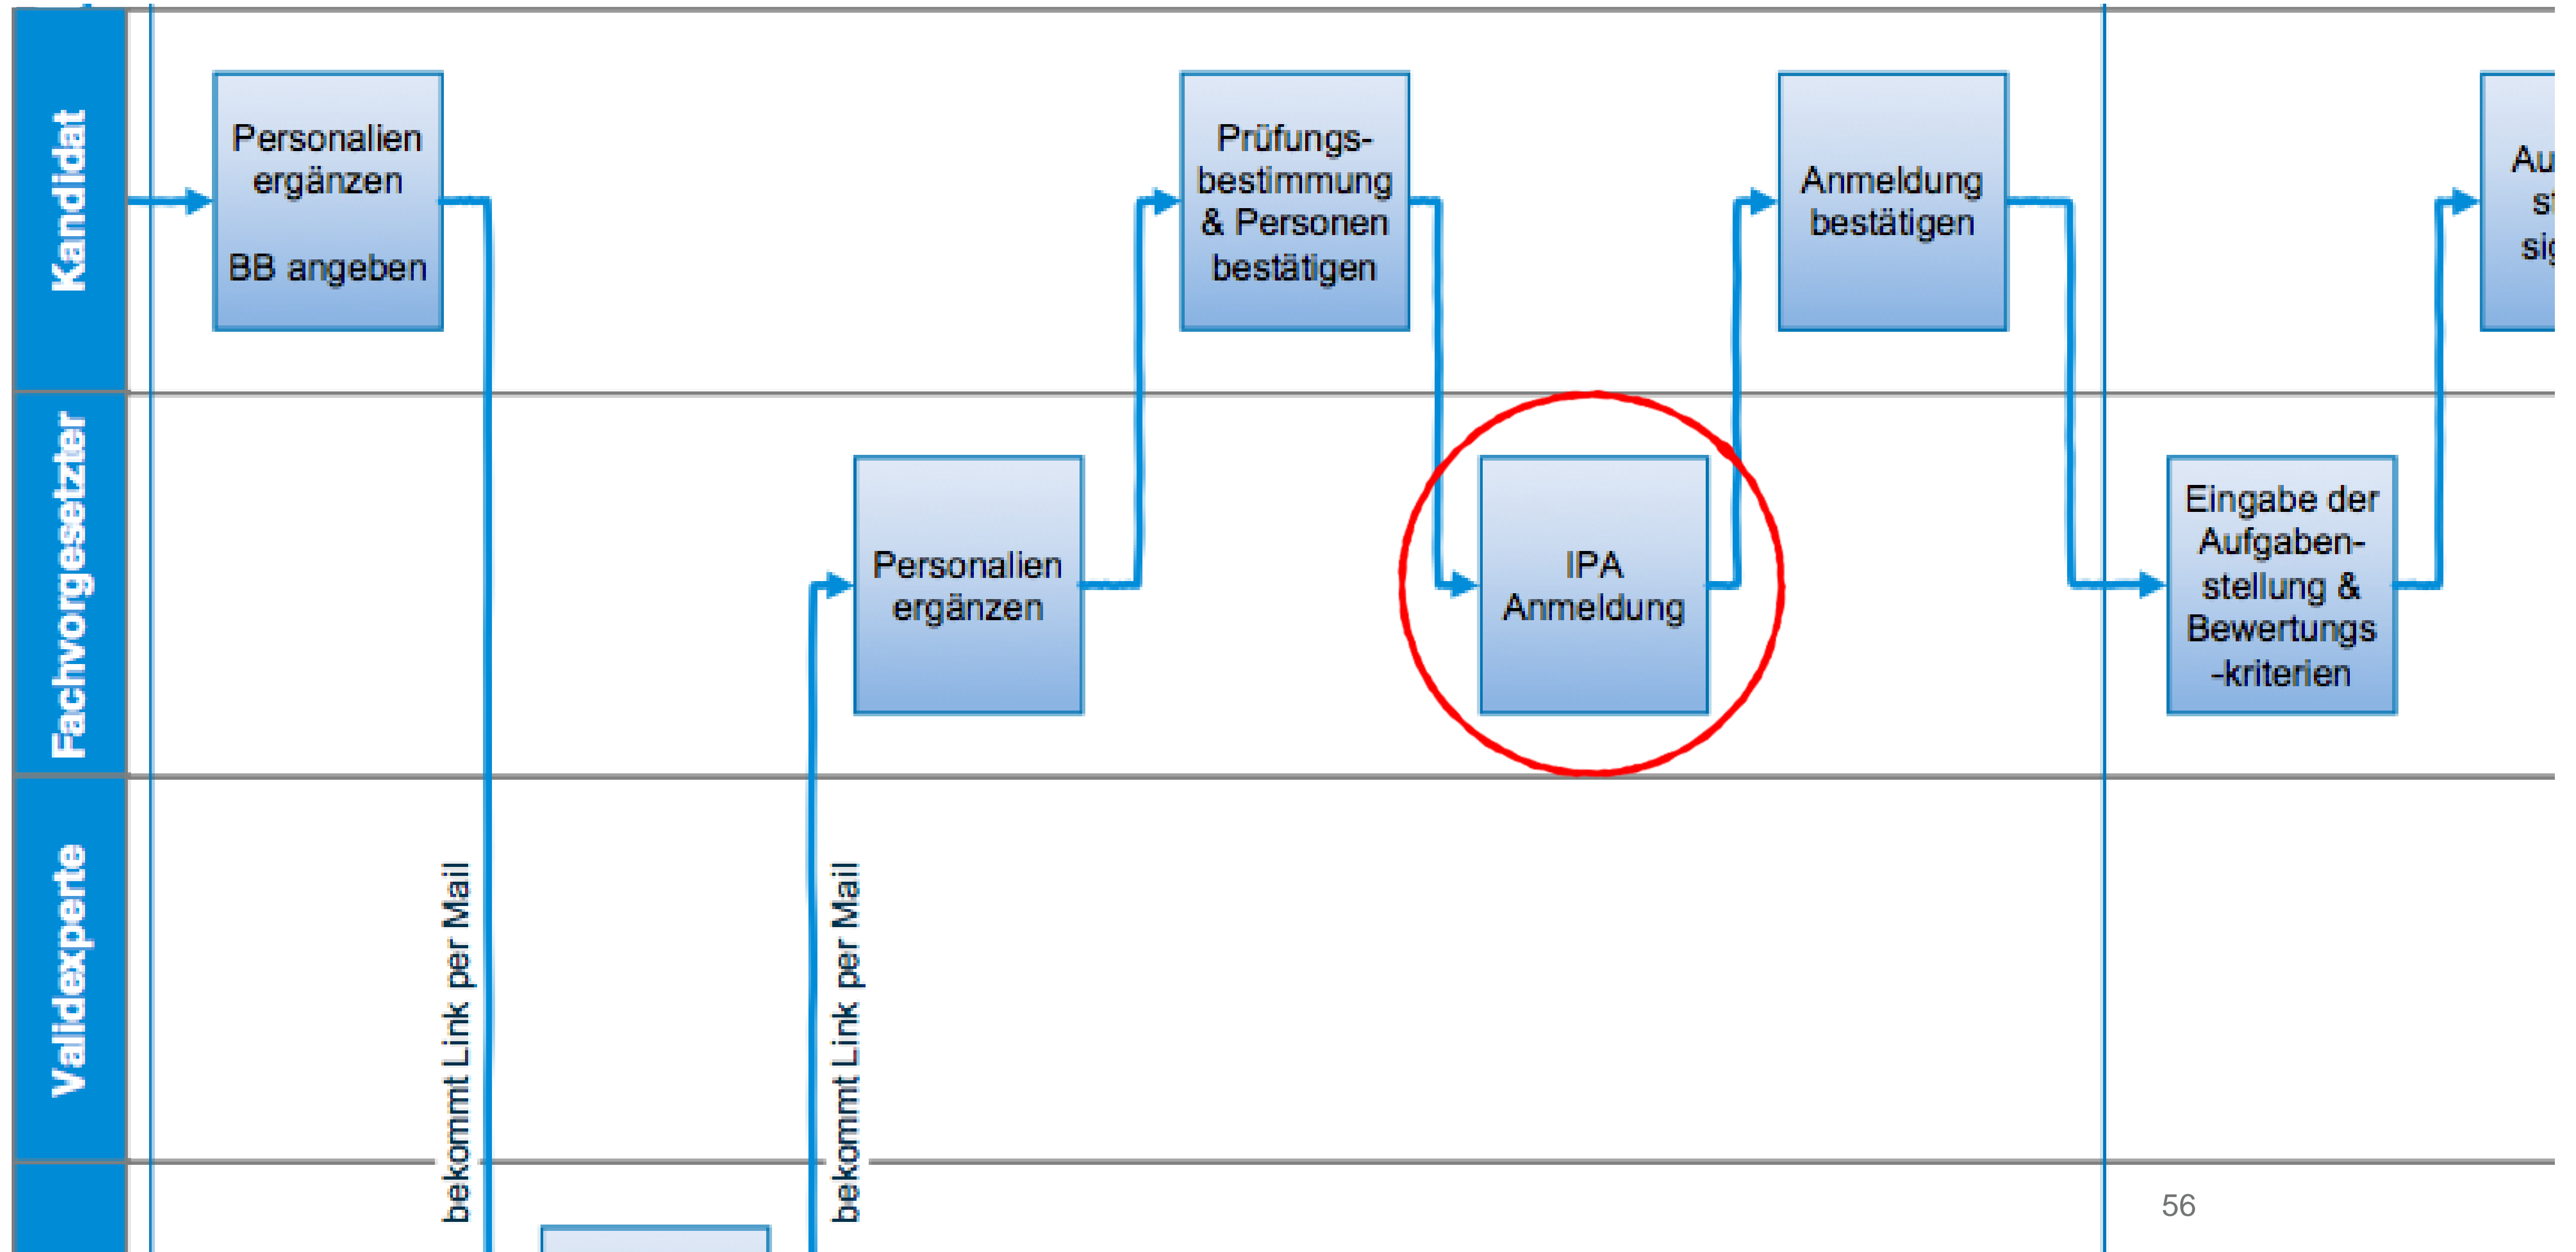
Kandidat

Personalien ergänzen

BB angeben

Prüfungsbestimmung & Personen bestätigen

Anmeldung bestätigen

Au
st
sig

Fachvorgesetzter

Personalien ergänzen

IPA Anmeldung

Eingabe der Aufgabenstellung & Bewertungs-kriterien

Validexperte

bekommt Link per Mail

bekommt Link per Mail

56